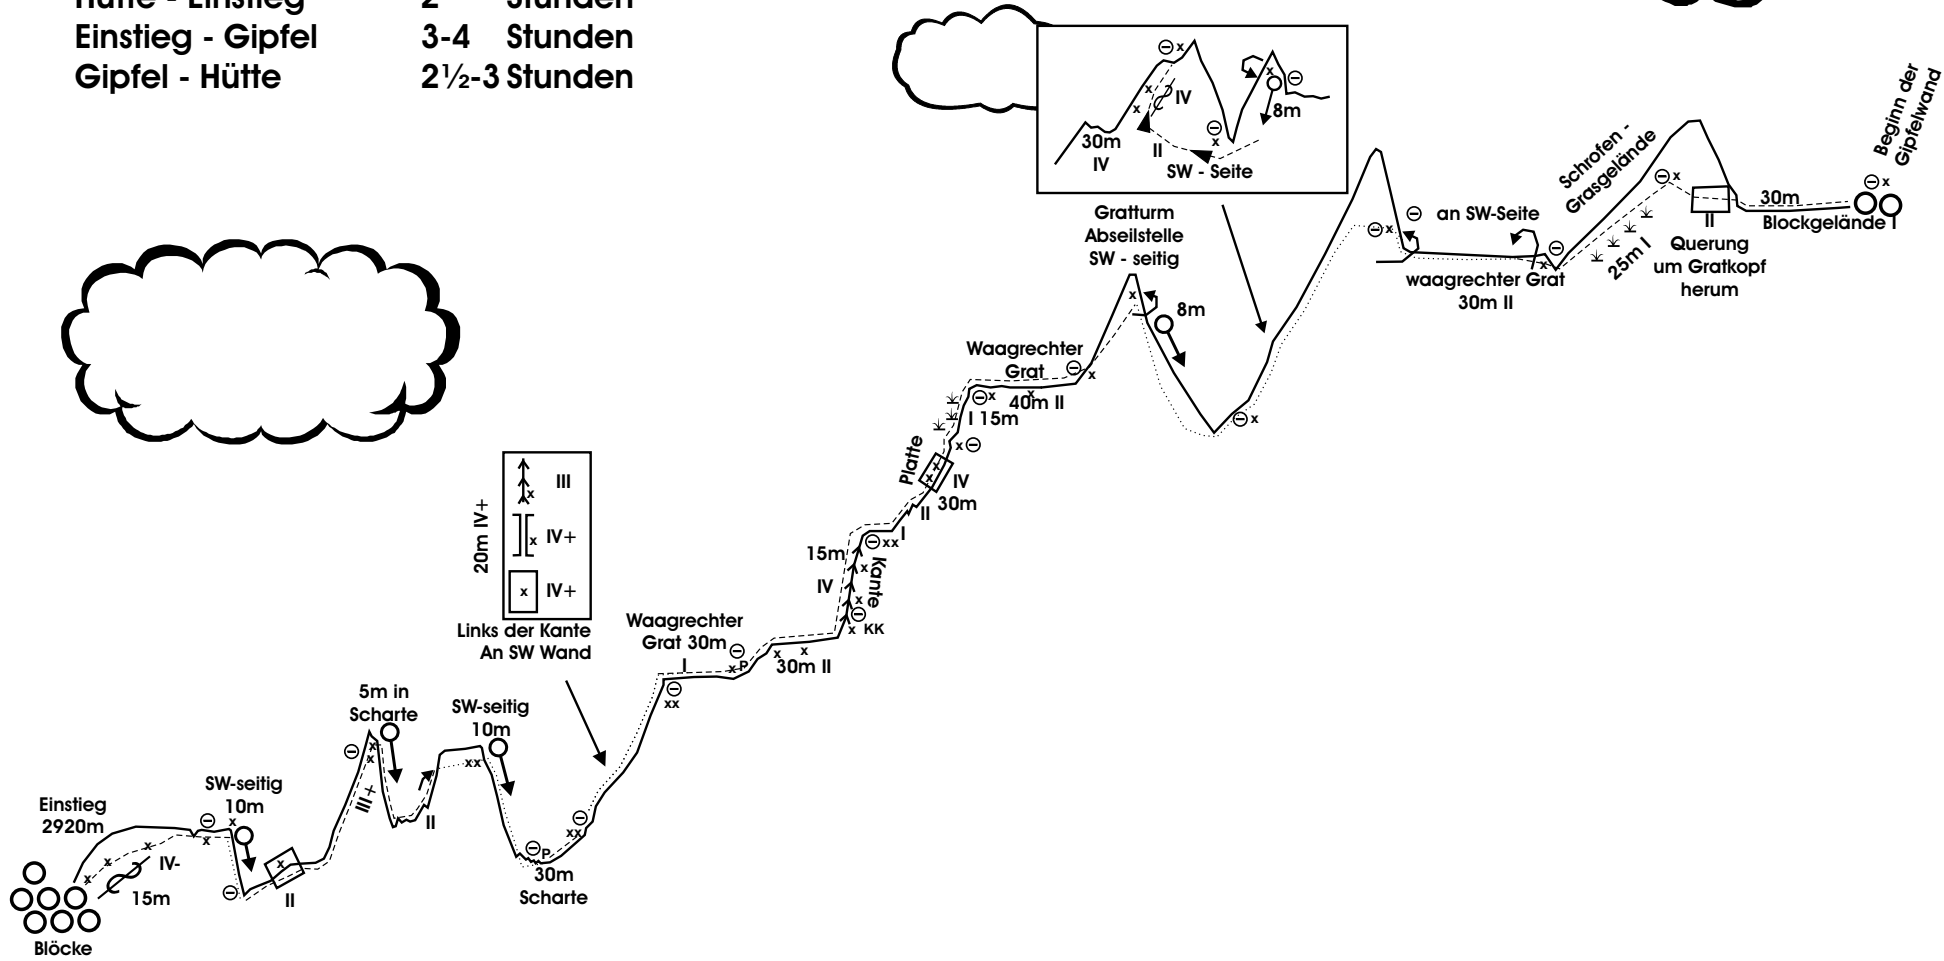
Hütte - Einstieg 2 Stunden
Einstieg - Gipfel 3-4 Stunden
Gipfel - Hütte 2½-3 Stunden

30m
IV
x
IV
II
8m
SW - Seite

Beginn der Gipfelwand
Schrofen - Grasgelände
30m
Blockgelände I
II
Querung um Gratkopf herum
25m I
an SW-Seite
waagrechter Grat 30m II

Gratturm Abseilstelle SW - seitig
8m

Waagrechter Grat
40m II
I 15m
Platte
IV
30m
II
I
15m
IV
Kante
KK

III
20m IV+
IV+
IV+
Links der Kante An SW Wand

Waagrechter Grat 30m
I
P
30m II
xx

5m in Scharte
SW-seitig 10m
III+
II
P
30m Scharte
xx

Einstieg 2920m
SW-seitig 10m
IV-
15m
II
Blöcke